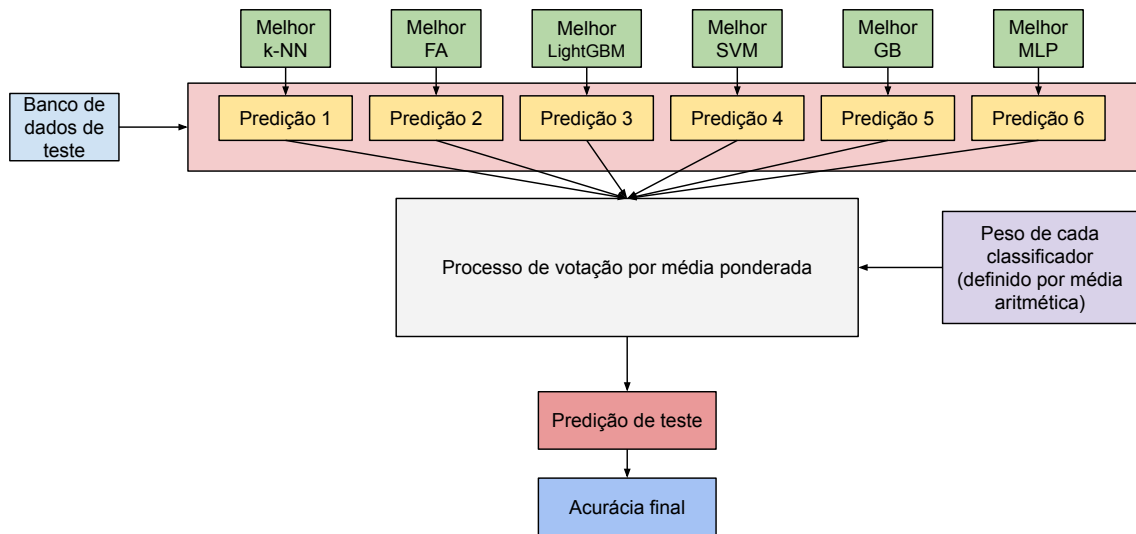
Melhor k-NN

Melhor FA

Melhor LightGBM

Melhor SVM

Melhor GB

Melhor MLP

Banco de dados de teste

Predição 1

Predição 2

Predição 3

Predição 4

Predição 5

Predição 6

Processo de votação por média ponderada

Peso de cada classificador (definido por média aritmética)

Predição de teste

Acurácia final